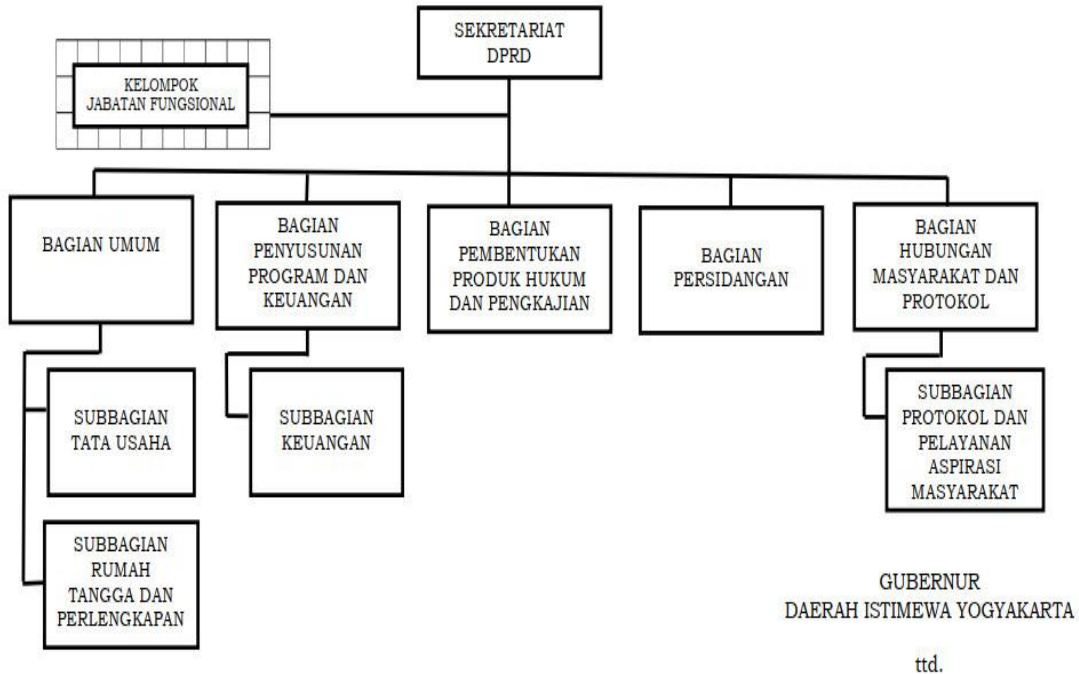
SEKRETARIAT DPRD

KELOMPOK JABATAN FUNGSIONAL

BAGIAN UMUM

BAGIAN PENYUSUNAN PROGRAM DAN KEUANGAN

BAGIAN PEMBENTUKAN PRODUK HUKUM DAN PENGKAJIAN

BAGIAN PERSIDANGAN

BAGIAN HUBUNGAN MASYARAKAT DAN PROTOKOL

SUBBAGIAN TATA USAHA

SUBBAGIAN KEUANGAN

SUBBAGIAN PROTOKOL DAN PELAYANAN ASPIRASI MASYARAKAT

SUBBAGIAN RUMAH TANGGA DAN PERLENGKAPAN

GUBERNUR
DAERAH ISTIMEWA YOGYAKARTA

ttd.